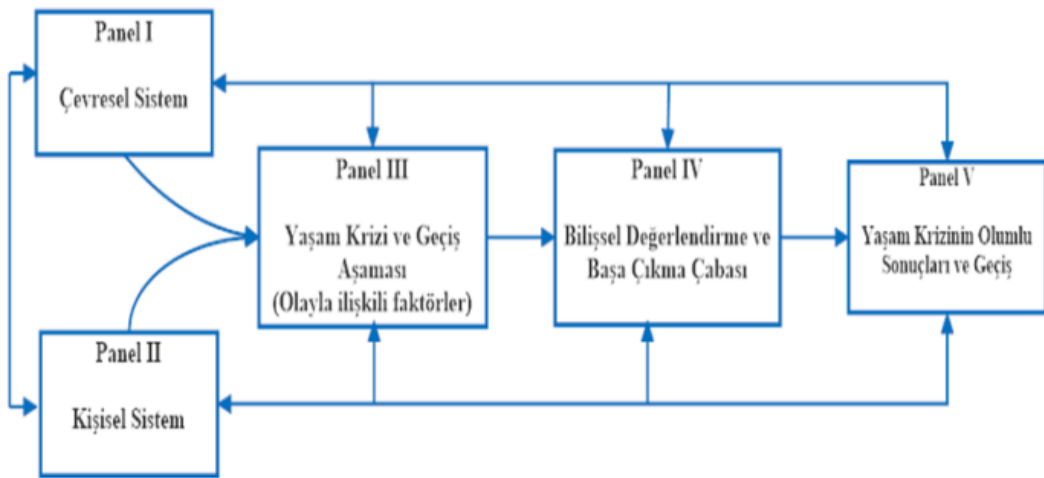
Panel I

Çevresel Sistem

Panel II

Kişisel Sistem

Panel III

Yaşam Krizi ve Geçiş Aşaması (Olayla ilişkili faktörler)

Panel IV

Bilişsel Değerlendirme ve Başa Çıkma Çabası

Panel V

Yaşam Krizinin Olumlu Sonuçları ve Geçiş